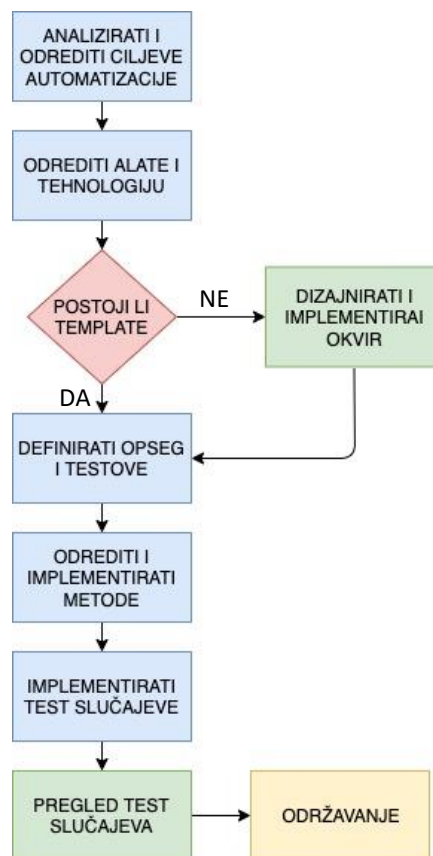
ANALIZIRATI I ODREDITI CILJEVE AUTOMATIZACIJE

ODREDITI ALATE I TEHNOLOGIJU

POSTOJI LI TEMPLATE

NE

DIZAJNIRATI I IMPLEMENTIRAI OKVIR

DA

DEFINIRATI OPSEG I TESTOVE

ODREDITI I IMPLEMENTIRATI METODE

IMPLEMENTIRATI TEST SLUČAJEVE

PREGLED TEST SLUČAJEVA

ODRŽAVANJE